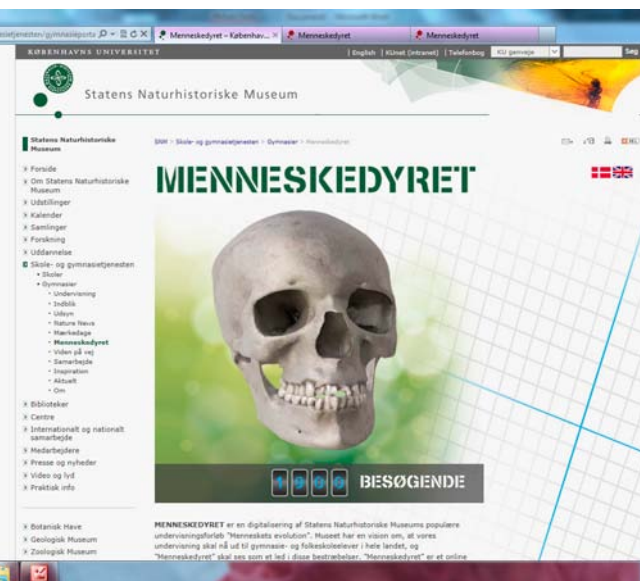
sietjenesten/gymnasieporta
Menneskedyret – Københav...
Menneskedyret
Menneskedyret

KØBENHAVNS UNIVERSITET
| English | KUnet (intranet) | Telefonbog | KU genveje
Søg

Statens Naturhistoriske Museum

Statens Naturhistoriske Museum

› Forside
› Om Statens Naturhistoriske Museum
› Udstillinger
› Kalender
› Samlinger
› Forskning
› Uddannelse
› Skole- og gymnasietjenesten
• Skoler
• Gymnasier
• Undervisning
• Indblik
• Udsyn
• Nature News
• Mærkedage
• Menneskedyret
• Viden på vej
• Samarbejde
• Inspiration
• Aktuelt
• Om
› Biblioteker
› Centre
› Internationalt og nationalt samarbejde
› Medarbejdere
› Presse og nyheder
› Video og lyd
› Praktisk info

› Botanisk Have
› Geologisk Museum
› Zoologisk Museum

SNM > Skole- og gymnasietjenesten > Gymnasier > Menneskedyret

MENNESKEDYRET

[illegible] BESØGENDE

MENNESKEDYRET er en digitalisering af Statens Naturhistoriske Museums populære undervisningsforløb "Menneskets evolution". Museet har en vision om, at vores undervisning skal nå ud til gymnasie- og folkeskoleelever i hele landet, og "Menneskedyret" skal ses som et led i disse bestræbelser. "Menneskedyret" er et online